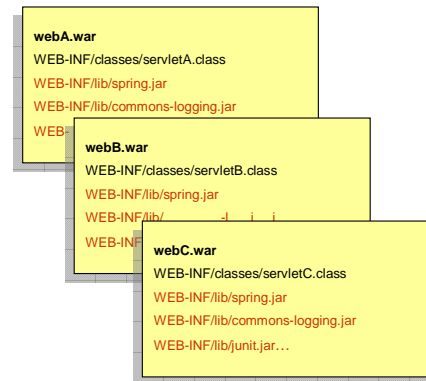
webA.war
WEB-INF/classes/servletA.class
WEB-INF/lib/spring.jar
WEB-INF/lib/commons-logging.jar
WEB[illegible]

webB.war
WEB-INF/classes/servletB.class
WEB-INF/lib/spring.jar
WEB-INF/lib/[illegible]
WEB-INF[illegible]

webC.war
WEB-INF/classes/servletC.class
WEB-INF/lib/spring.jar
WEB-INF/lib/commons-logging.jar
WEB-INF/lib/junit.jar…